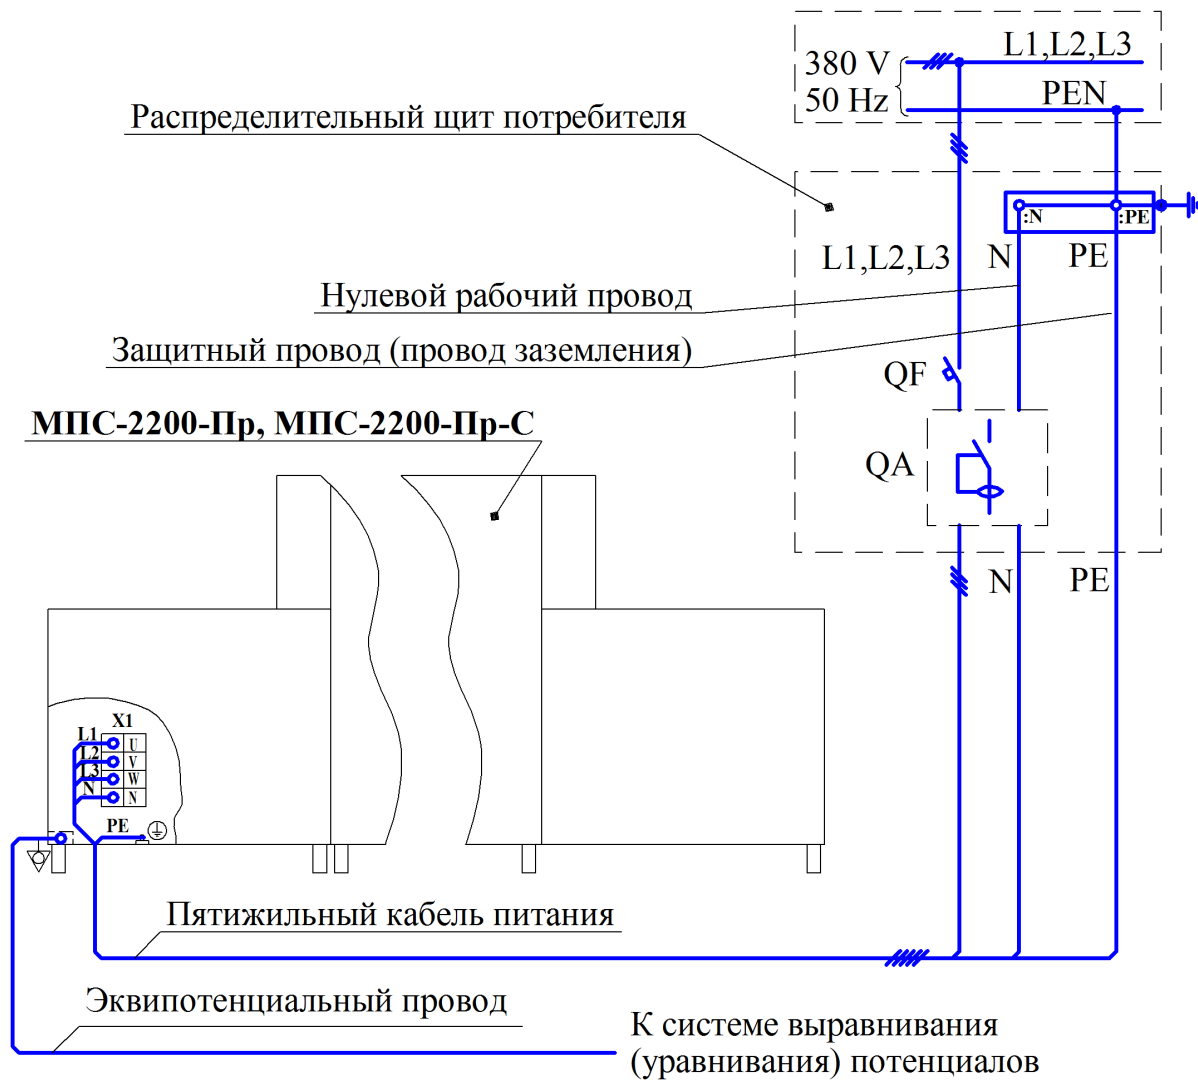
380 V
50 Hz
L1,L2,L3
PEN
Распределительный щит потребителя
:N
:PE
L1,L2,L3
N
PE
Нулевой рабочий провод
Защитный провод (провод заземления)
QF
МПС-2200-Пр, МПС-2200-Пр-С
QA
N
PE
X1
L1
L2
L3
N
U
V
W
N
PE
Пятижильный кабель питания
Эквипотенциальный провод
К системе выравнивания (уравнивания) потенциалов